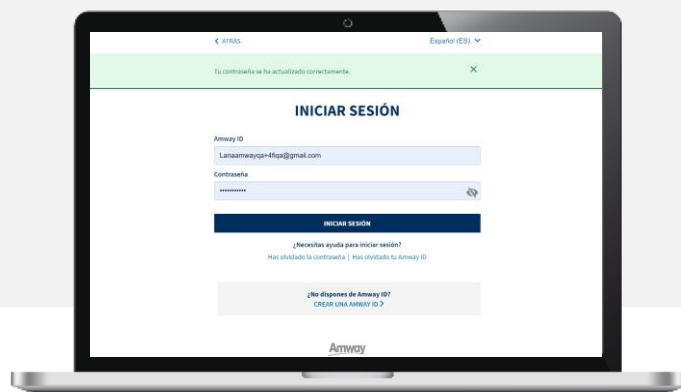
< ATRÁS
Español (ES) ∨

Tu contraseña se ha actualizado correctamente.
×

INICIAR SESIÓN

Amway ID
Lanaamwayqa+4fiqa@gmail.com

Contraseña
••••••••••

INICIAR SESIÓN

¿Necesitas ayuda para iniciar sesión?
Has olvidado la contraseña | Has olvidado tu Amway ID

¿No dispones de Amway ID?
CREAR UNA AMWAY ID >

Amway